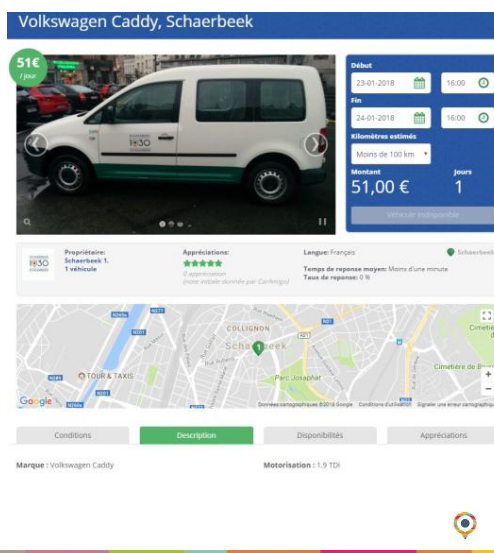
Volkswagen Caddy, Schaerbeek

51€ / jour

1030

Début
23-01-2018 16:00
Fin
24-01-2018 16:00
Kilomètres estimés
Moins de 100 km
Montant
51,00 €
Jours
1
Véhicule indisponible

1030

Propriétaire:
Schaerbeek 1.
1 véhicule

Appréciations:
★★★★★
0 appréciation
(note initiale donnée par Cambio)

Langue: Français
Temps de reponse moyen: Moins d'une minute
Taux de reponse: 0 %

Schaerbeek

COLLIGNON
Schaerbeek
Parc Josaphat
TOUR & TAXIS
Cimetière de B
Google
Données cartographiques ©2018 Google Conditions d'utilisation Signaler une erreur cartographique

Conditions
Description
Disponibilités
Appréciations

Marque : Volkswagen Caddy
Motorisation : 1.9 TDI